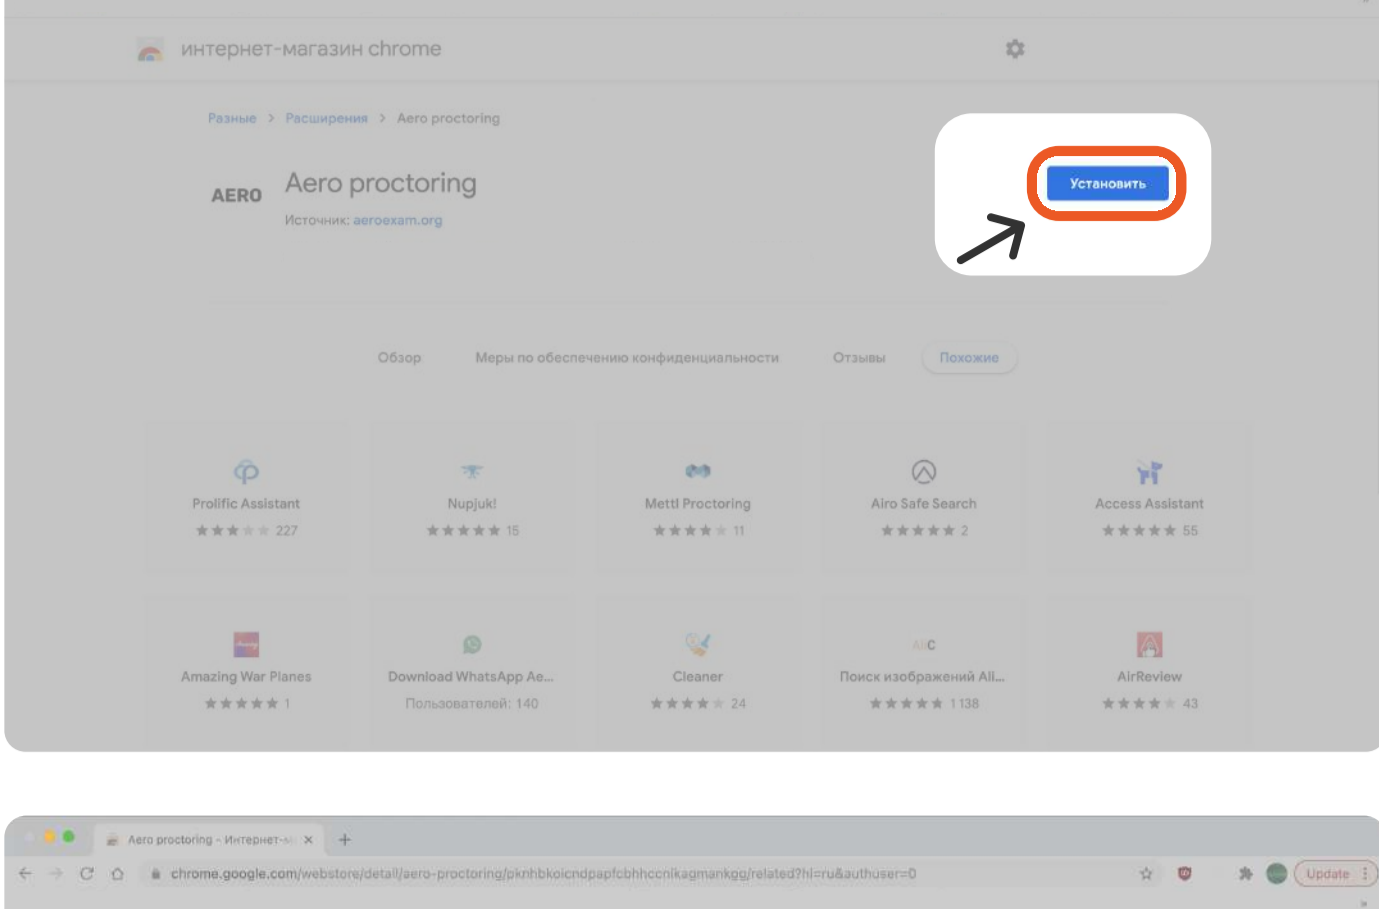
интернет-магазин chrome

Разные > Расширения > Aero proctoring

AERO

Aero proctoring

Источник: aeroexam.org

Установить

Обзор Меры по обеспечению конфиденциальности Отзывы Похожие

Prolific Assistant
227

Nupjuk!
15

Mettl Proctoring
11

Airo Safe Search
2

Access Assistant
55

Amazing War Planes
1

Download WhatsApp Ae...
Пользователей: 140

Cleaner
24

Поиск изображений Ali...
1 138

AirReview
43

Aero proctoring - Интернет-м ×
+

chrome.google.com/webstore/detail/aero-proctoring/pknhbkoicndpapfcbhhccnikagmankgg/related?hl=ru&authuser=0

Update